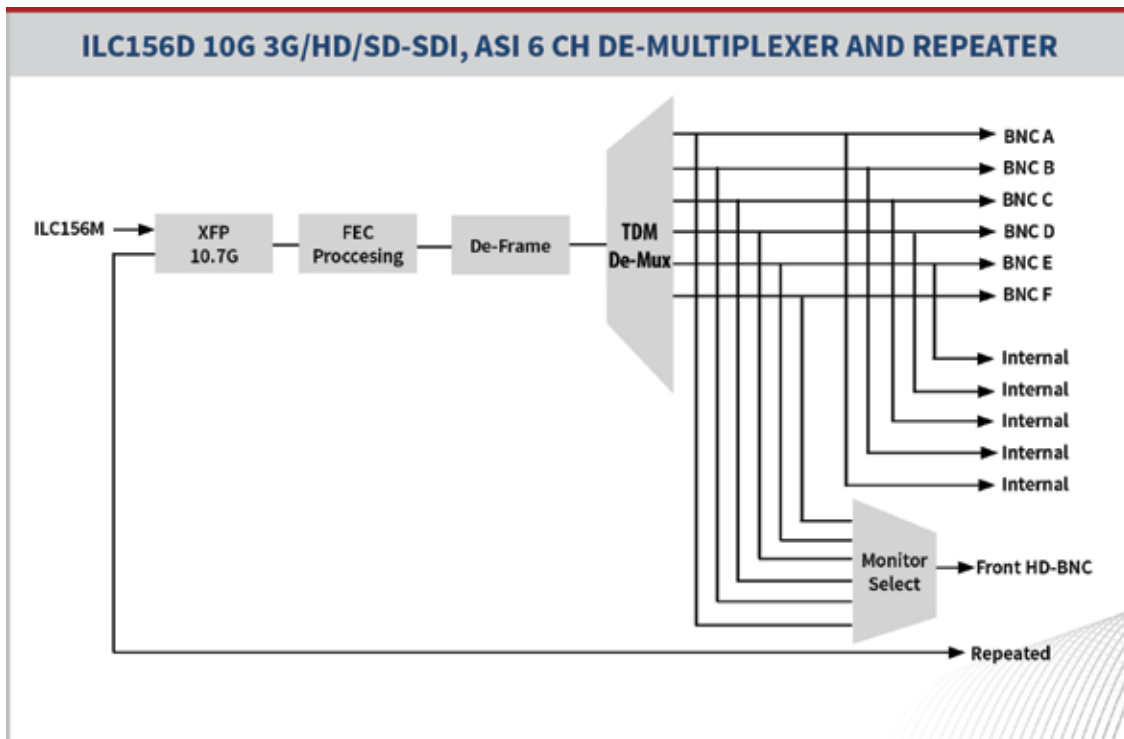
ILC156D 10G 3G/HD/SD-SDI, ASI 6 CH DE-MULTIPLEXER AND REPEATER

ILC156M

XFP 10.7G

FEC Proccesing

De-Frame

TDM De-Mux

BNC A
BNC B
BNC C
BNC D
BNC E
BNC F

Internal
Internal
Internal
Internal
Internal

Monitor Select

Front HD-BNC

Repeated